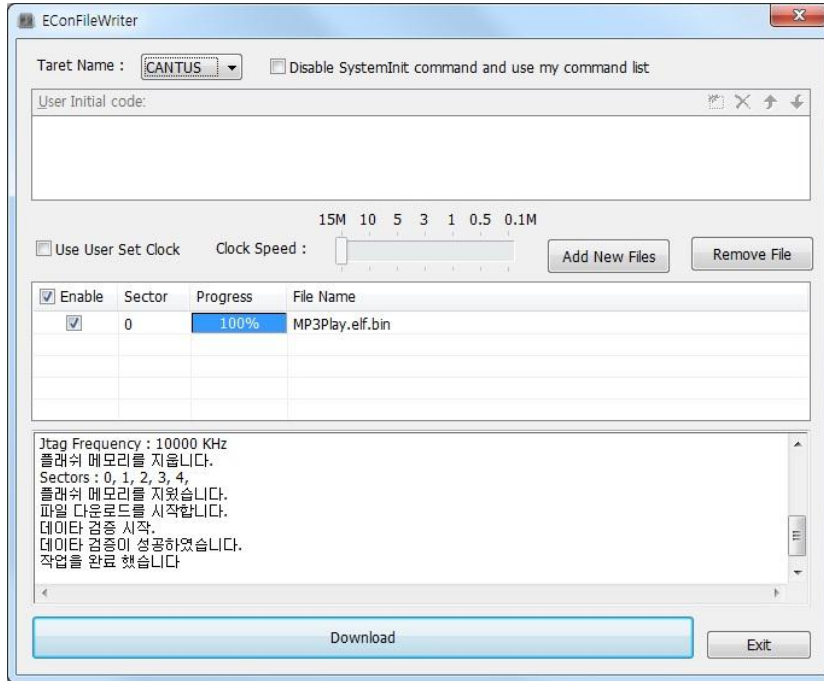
EConFileWriter

Taret Name : CANTUS

Disable SystemInit command and use my command list

User Initial code:

15M 10 5 3 1 0.5 0.1M

Use User Set Clock

Clock Speed :

Add New Files

Remove File

| Enable | Sector | Progress | File Name |
|---|---|---|---|
| ☑ | 0 | 100% | MP3Play.elf.bin |

Jtag Frequency : 10000 KHz
플래쉬 메모리를 지웁니다.
Sectors : 0, 1, 2, 3, 4,
플래쉬 메모리를 지웠습니다.
파일 다운로드를 시작합니다.
데이타 검증 시작.
데이타 검증이 성공하였습니다.
작업을 완료 했습니다

Download

Exit